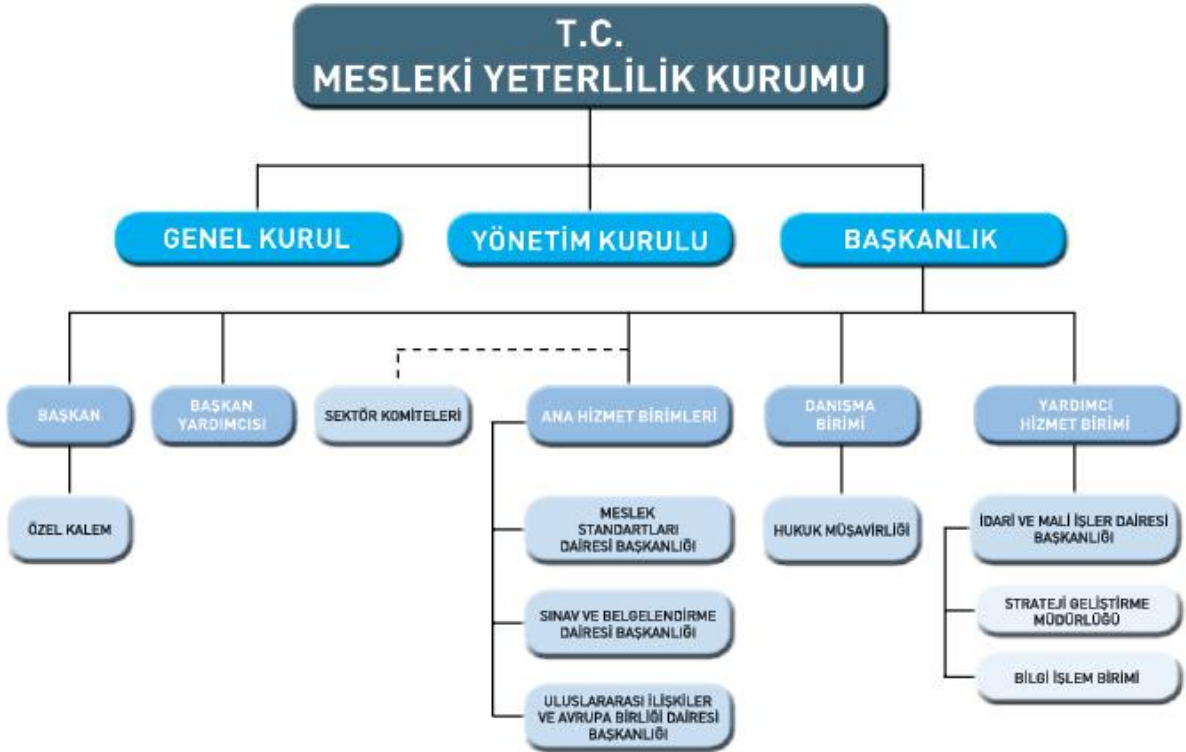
T.C.
MESLEKİ YETERLİLİK KURUMU

GENEL KURUL

YÖNETİM KURULU

BAŞKANLIK

BAŞKAN

BAŞKAN YARDIMCISI

SEKTÖR KOMİTELERİ

ANA HİZMET BİRİMLERİ

DANIŞMA BİRİMİ

YARDIMCI HİZMET BİRİMİ

ÖZEL KALEM

MESLEK STANDARTLARI DAİRESİ BAŞKANLIĞI

SINAV VE BELGELENDİRME DAİRESİ BAŞKANLIĞI

ULUSLARARASI İLİŞKİLER VE AVRUPA BİRLİĞİ DAİRESİ BAŞKANLIĞI

HUKUK MÜŞAVİRLİĞİ

İDARİ VE MALİ İŞLER DAİRESİ BAŞKANLIĞI

STRATEJİ GELİŞTİRME MÜDÜRLÜĞÜ

BİLGİ İŞLEM BİRİMİ